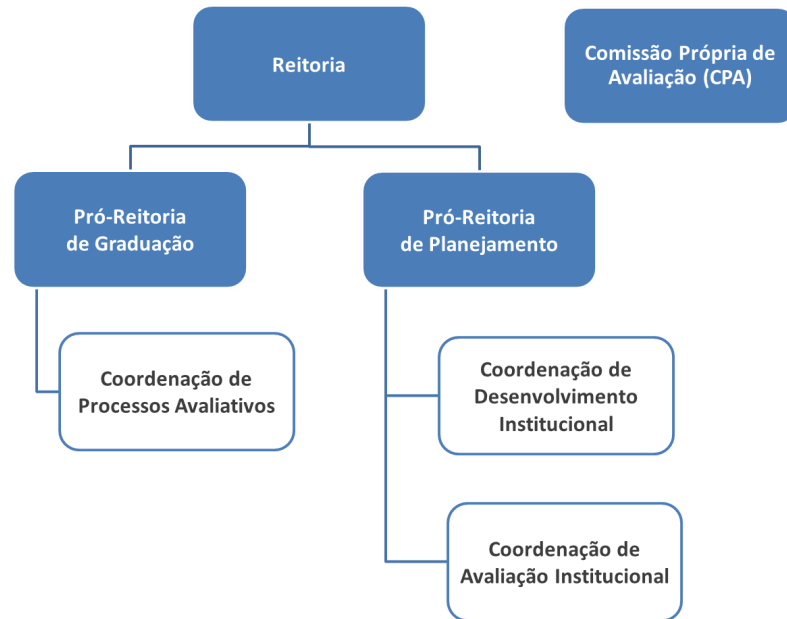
Reitoria

Comissão Própria de Avaliação (CPA)

Pró-Reitoria de Graduação

Pró-Reitoria de Planejamento

Coordenação de Processos Avaliativos

Coordenação de Desenvolvimento Institucional

Coordenação de Avaliação Institucional